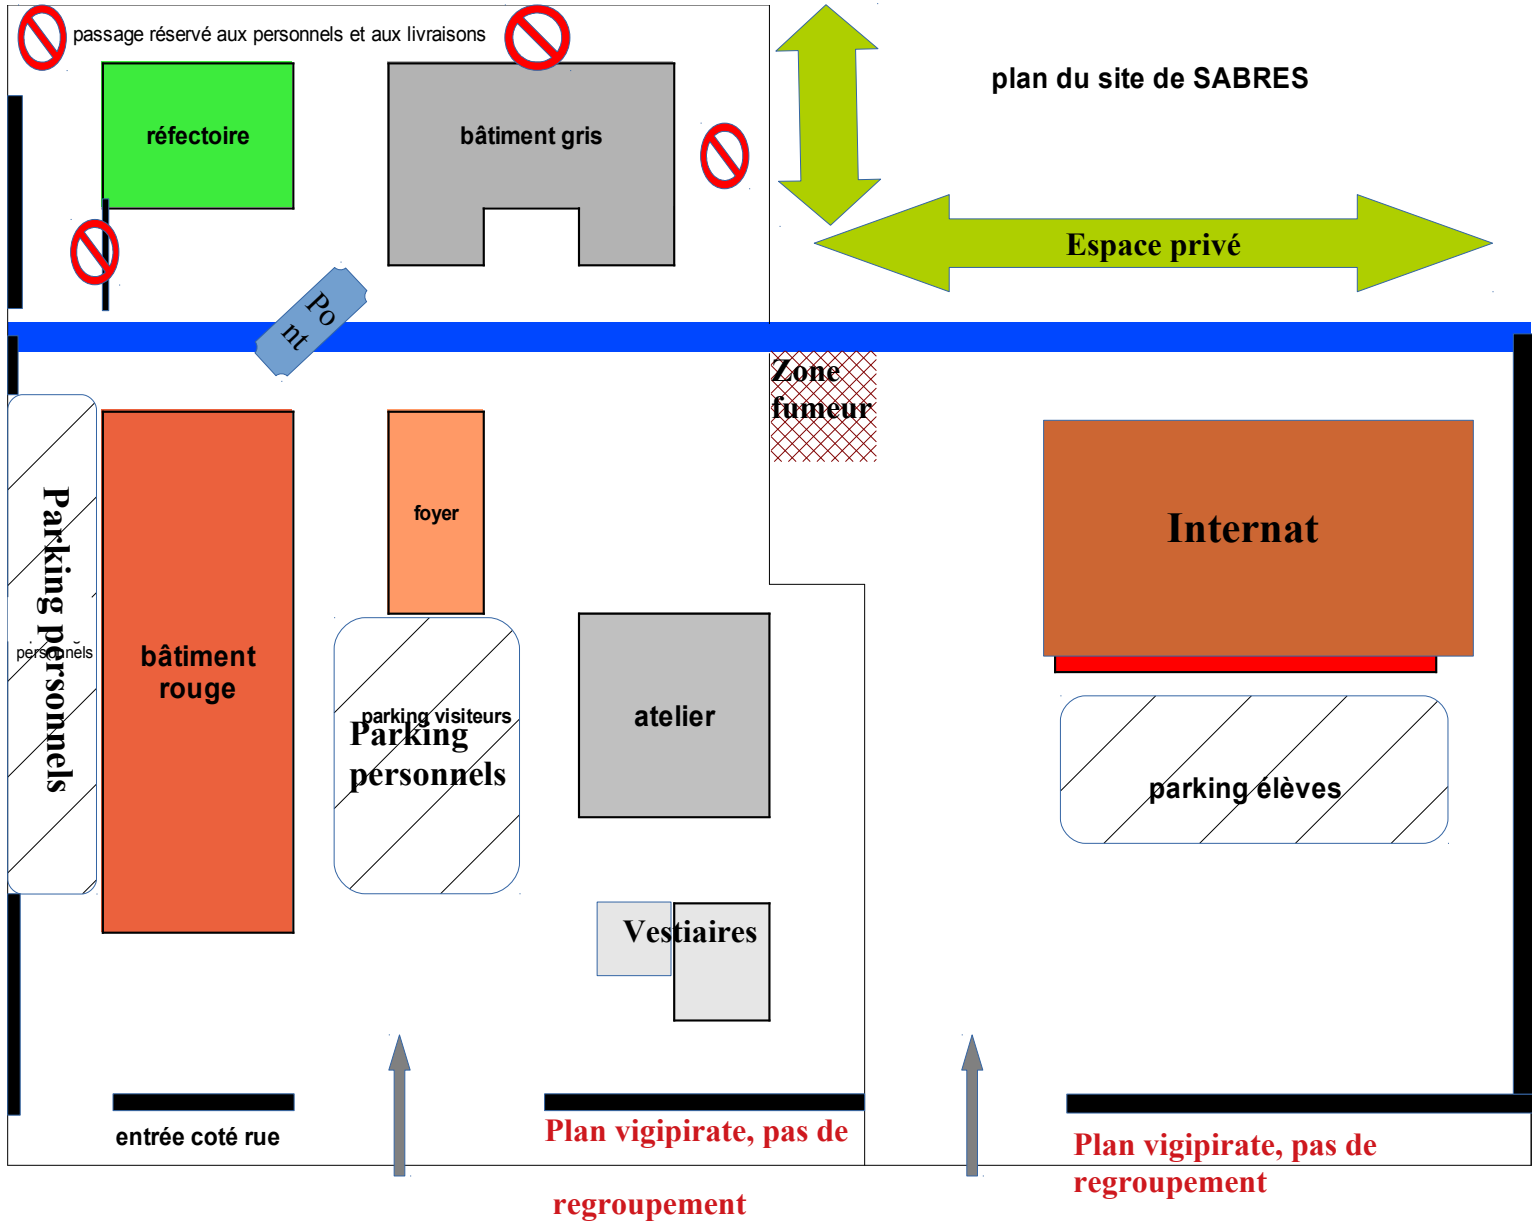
passage réservé aux personnels et aux livraisons

plan du site de SABRES

réfectoire

bâtiment gris

Espace privé

Po
nt

Zone
fumeur

Parking personnels

personnels

bâtiment
rouge

foyer

parking visiteurs
Parking
personnels

atelier

Internat

parking élèves

Vestiaires

entrée coté rue

Plan vigipirate, pas de

regroupement

Plan vigipirate, pas de
regroupement